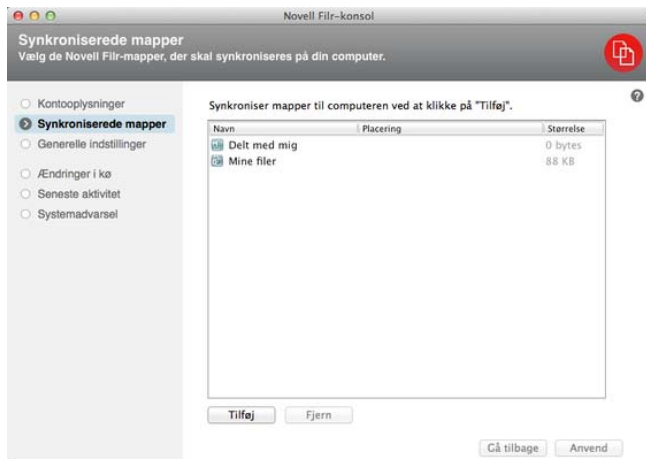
Novell Filr-konsol

Synkroniserede mapper
Vælg de Novell Filr-mapper, der skal synkroniseres på din computer.

Kontooplysninger
Synkroniserede mapper
Generelle indstillinger
Ændringer i kø
Seneste aktivitet
Systemadvarsel

Synkroniser mapper til computeren ved at klikke på "Tilføj".

| Navn | Placering | Størrelse |
|---|---|---|
| Delt med mig | | 0 bytes |
| Mine filer | | 88 KB |

Tilføj
Fjern

Gå tilbage
Anvend